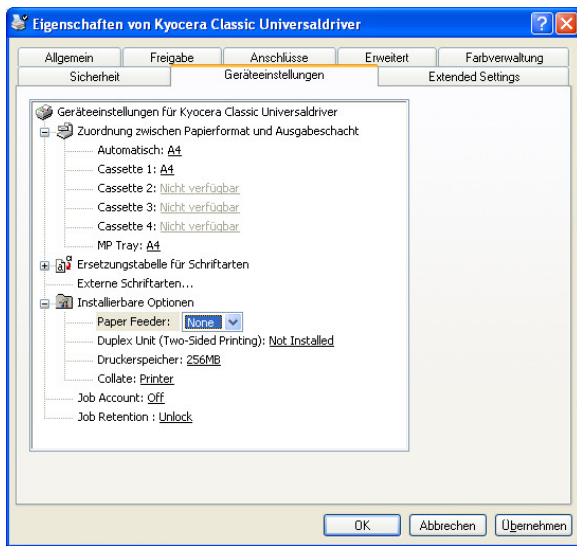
Eigenschaften von Kyocera Classic Universaldriver

?

Allgemein | Freigabe | Anschlüsse | Erweitert | Farbverwaltung

Sicherheit | Geräteeinstellungen | Extended Settings

Geräteeinstellungen für Kyocera Classic Universaldriver

Zuordnung zwischen Papierformat und Ausgabeschacht

Automatisch: A4

Cassette 1: A4

Cassette 2: Nicht verfügbar

Cassette 3: Nicht verfügbar

Cassette 4: Nicht verfügbar

MP Tray: A4

Ersetzungstabelle für Schriftarten

Externe Schriftarten...

Installierbare Optionen

Paper Feeder: None

Duplex Unit (Two-Sided Printing): Not Installed

Druckerspeicher: 256MB

Collate: Printer

Job Account: Off

Job Retention : Unlock

OK | Abbrechen | Übernehmen